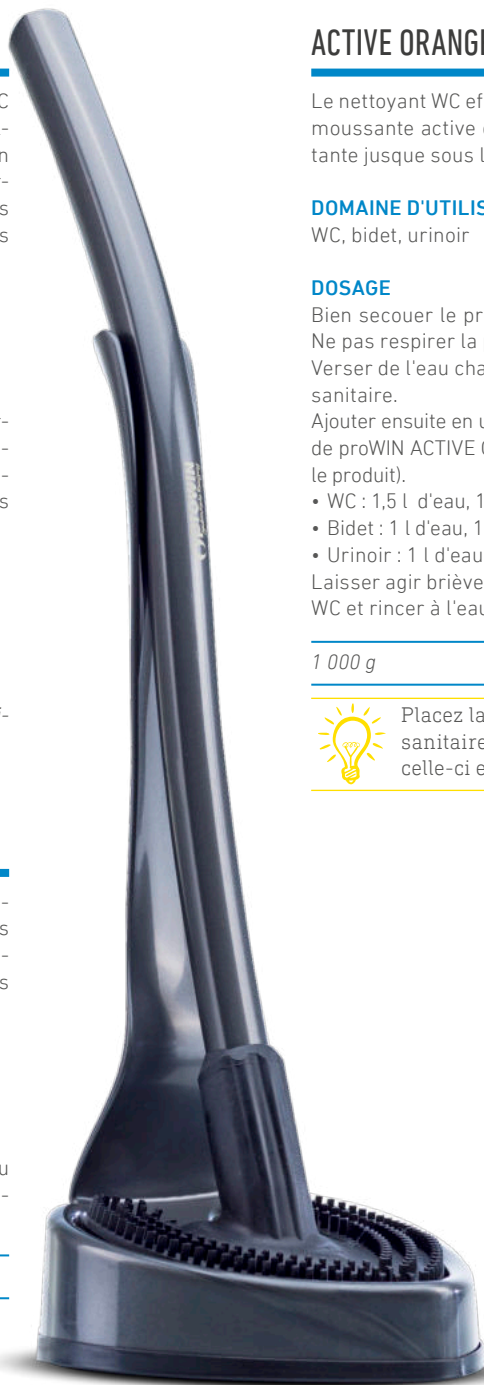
C
-
n
-
s
s

-
-
-
s

-

-
s
-
s

u
-

ACTIVE ORANGE

Le nettoyant WC ef
moussante active
tante jusque sous l

DOMAINE D'UTILIS
WC, bidet, urinoir

DOSAGE
Bien secouer le pr
Ne pas respirer la
Verser de l'eau cha
sanitaire.
Ajouter ensuite en u
de proWIN ACTIVE
le produit).
• WC : 1,5 l d'eau, 1
• Bidet : 1 l d'eau, 1
• Urinoir : 1 l d'eau
Laisser agir brièvе
WC et rincer à l'eau

1 000 g

Placez la
sanitaire
celle-ci e